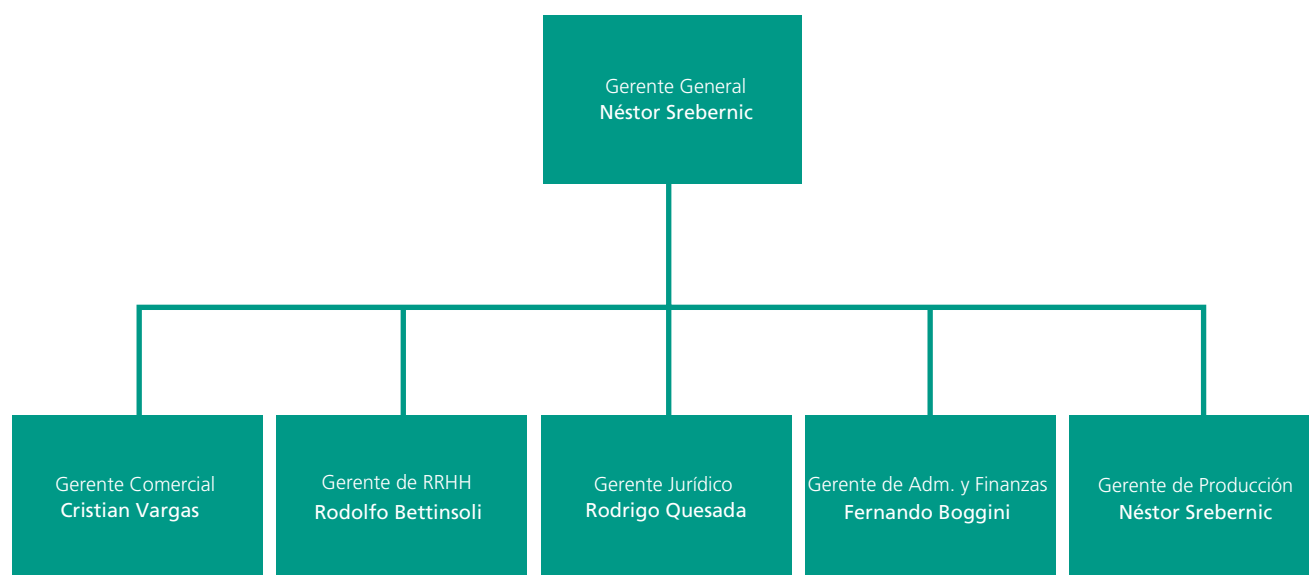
Gerente General
Néstor Srebernic

Gerente Comercial
Cristian Vargas

Gerente de RRHH
Rodolfo Bettinsoli

Gerente Jurídico
Rodrigo Quesada

Gerente de Adm. y Finanzas
Fernando Boggini

Gerente de Producción
Néstor Srebernic